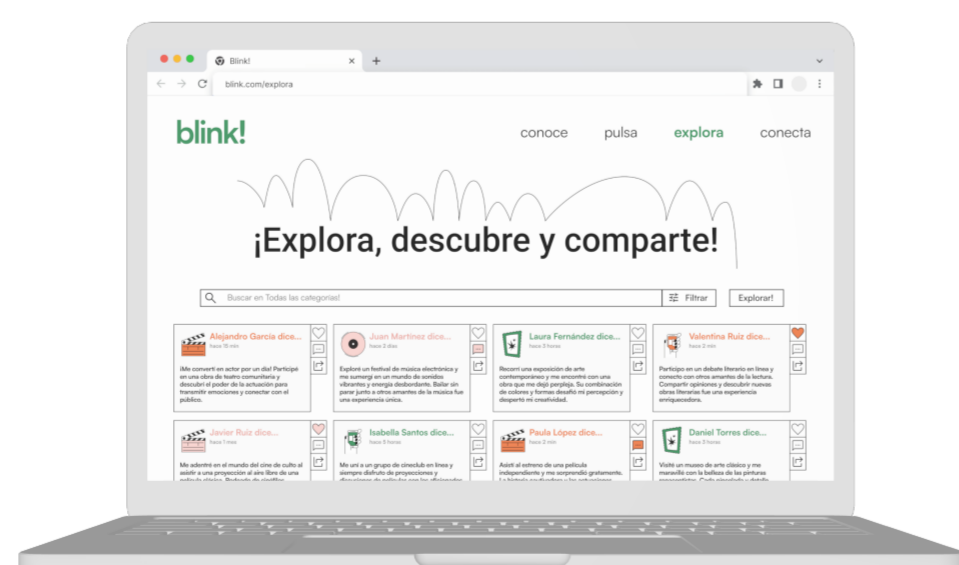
Blink!

blink.com/explora

blink!

conoce pulsa explora conecta

¡Explora, descubre y comparte!

Buscar en Todas las categorías!

Filtrar

Explorar!

Alejandro García dice...
hace 15 min

¡Me convertí en actor por un día! Participé en una obra de teatro comunitaria y descubrí el poder de la actuación para transmitir emociones y conectar con el público.

Juan Martínez dice...
hace 3 días

Exploré un festival de música electrónica y me sumergí en un mundo de sonidos vibrantes y energía desbordante. Bailar sin parar junto a otros amantes de la música fue una experiencia única.

Laura Fernández dice...
hace 3 horas

Recorrí una exposición de arte contemporáneo y me encontré con una obra que me dejó perpleja. Su combinación de colores y formas desafió mi percepción y despertó mi creatividad.

Valentina Ruiz dice...
hace 2 min

Participo en un debate literario en línea y conecto con otros amantes de la lectura. Compartir opiniones y descubrir nuevas obras literarias fue una experiencia enriquecedora.

Javier Ruiz dice...
hace 1 mes

Me adentré en el mundo del cine de culto al asistir a una proyección al aire libre de una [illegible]

Isabella Santos dice...
hace 5 horas

Me uní a un grupo de cineclub en línea y siempre disfruto de proyecciones y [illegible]

Paula López dice...
hace 2 min

Asistí al estreno de una película independiente y me sorprendió gratamente. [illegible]

Daniel Torres dice...
hace 3 horas

Visité un museo de arte clásico y me maravillé con la belleza de las pinturas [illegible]